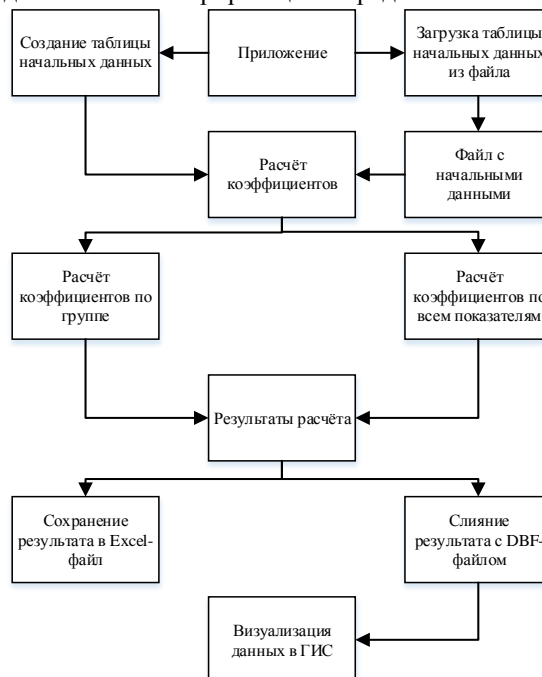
Создание таблицы начальных данных

Приложение

Загрузка таблицы начальных данных из файла

Расчёт коэффициентов

Файл с начальными данными

Расчёт коэффициентов по группе

Расчёт коэффициентов по всем показателям

Результаты расчёта

Сохранение результата в Excel-файл

Слияние результата с DBF-файлом

Визуализация данных в ГИС